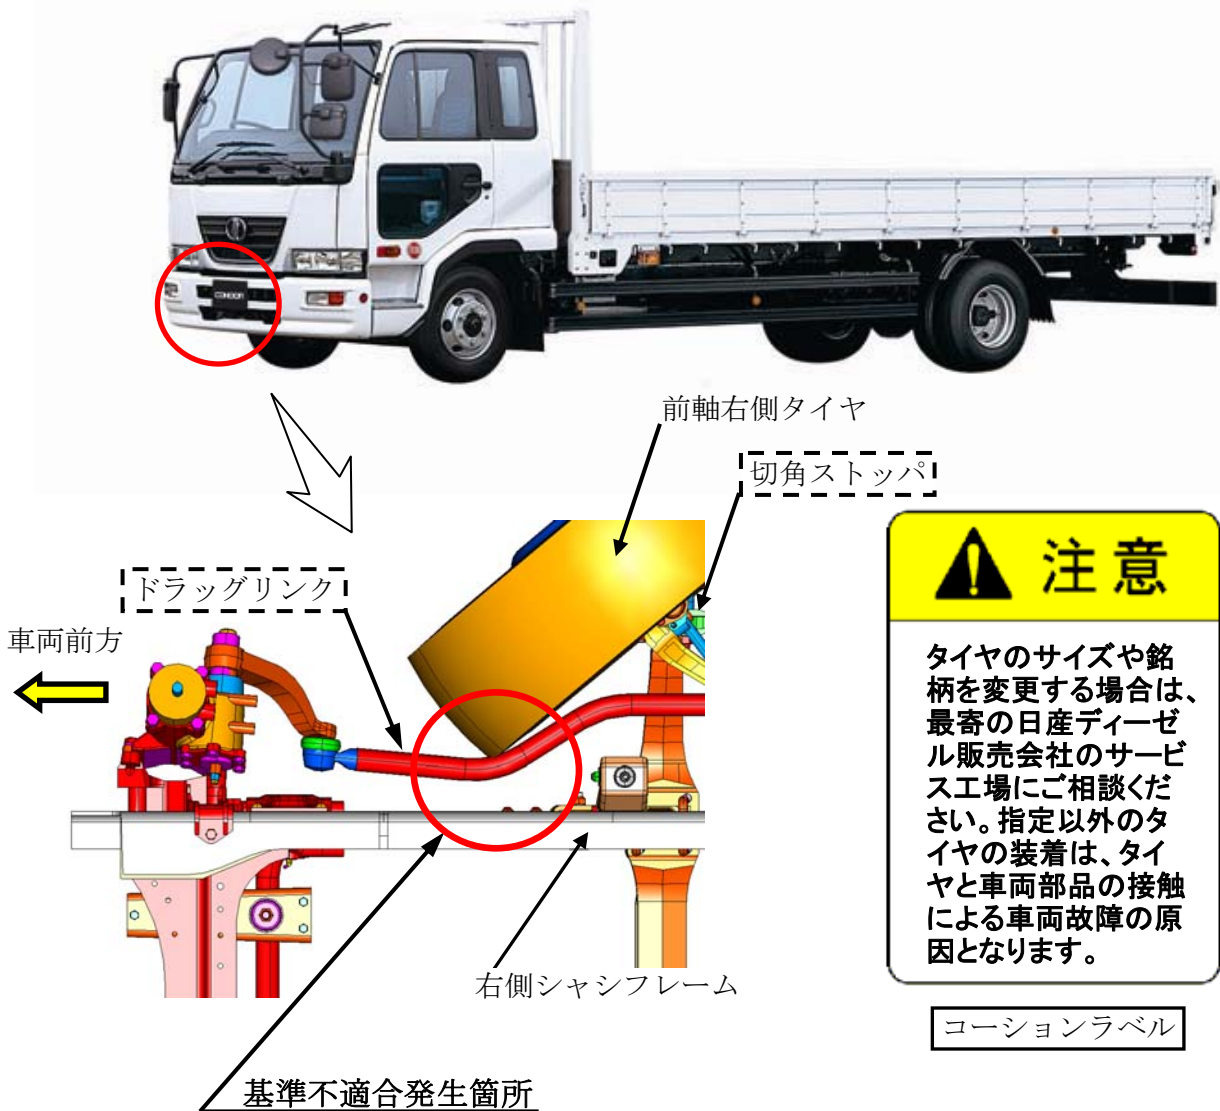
CONDOR

前軸右側タイヤ

切角ストッパ

ドラッグリンク

車両前方

注意

タイヤのサイズや銘柄を変更する場合は、最寄の日産ディーゼル販売会社のサービス工場にご相談ください。指定以外のタイヤの装着は、タイヤと車両部品の接触による車両故障の原因となります。

コーションラベル

右側シャシフレーム

基準不適合発生箇所